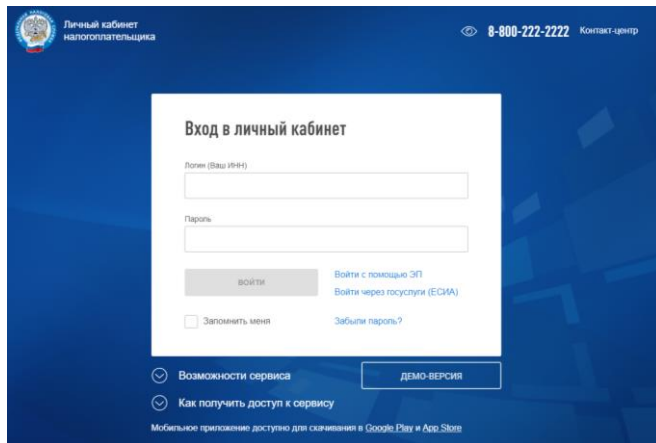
Личный кабинет налогоплательщика

8-800-222-2222 Контакт-центр

Вход в личный кабинет

Логин (Ваш ИНН)

Пароль

ВОЙТИ

Войти с помощью ЭП

Войти через госуслуги (ЕСИА)

Запомнить меня

Забыли пароль?

Возможности сервиса

ДЕМО-ВЕРСИЯ

Как получить доступ к сервису

Мобильное приложение доступно для скачивания в Google Play и App Store